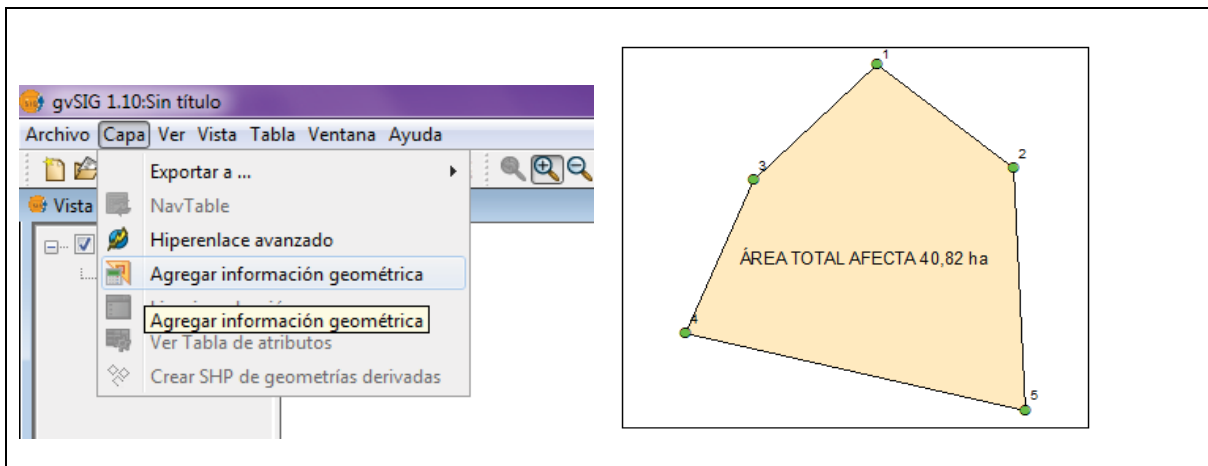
gvSIG 1.10:Sin título

Archivo Capa Ver Vista Tabla Ventana Ayuda

Vista

Exportar a ...
NavTable
Hiperenlace avanzado
Agregar información geométrica
Agregar información geométrica
Ver Tabla de atributos
Crear SHP de geometrías derivadas

1
2
3
ÁREA TOTAL AFECTA 40,82 ha
4
5